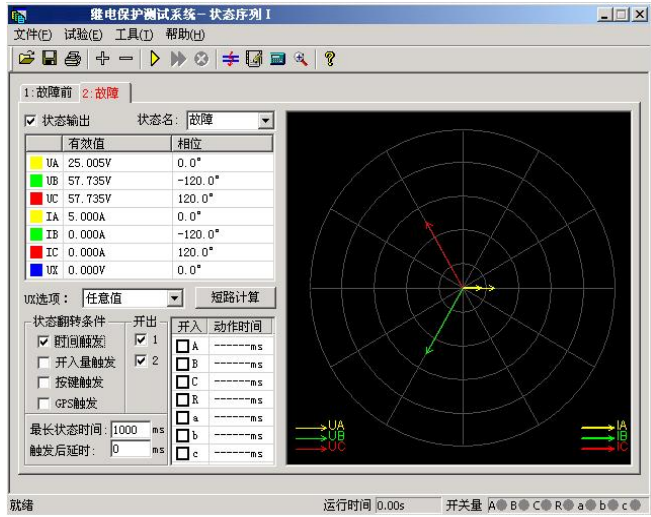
继电保护测试系统－状态序列 I

文件(F) 试验(E) 工具(T) 帮助(H)

1:故障前 2:故障

☑ 状态输出 状态名: 故障

| | 有效值 | 相位 |
|---|---|---|
| UA | 25.005V | 0.0° |
| UB | 57.735V | -120.0° |
| UC | 57.735V | 120.0° |
| IA | 5.000A | 0.0° |
| IB | 0.000A | -120.0° |
| IC | 0.000A | 120.0° |
| UX | 0.000V | 0.0° |

UX选项: 任意值 短路计算

状态翻转条件
☑ 时间触发
☐ 开入量触发
☐ 按键触发
☐ GPS触发

开出
☑ 1
☑ 2

| 开入 | 动作时间 |
|---|---|
| A | ------ms |
| B | ------ms |
| C | ------ms |
| R | ------ms |
| a | ------ms |
| b | ------ms |
| c | ------ms |

最长状态时间: 1000 ms
触发后延时: 0 ms

UA
UB
UC

IA
IB
IC

就绪 运行时间 0.00s 开关量 A B C R a b c